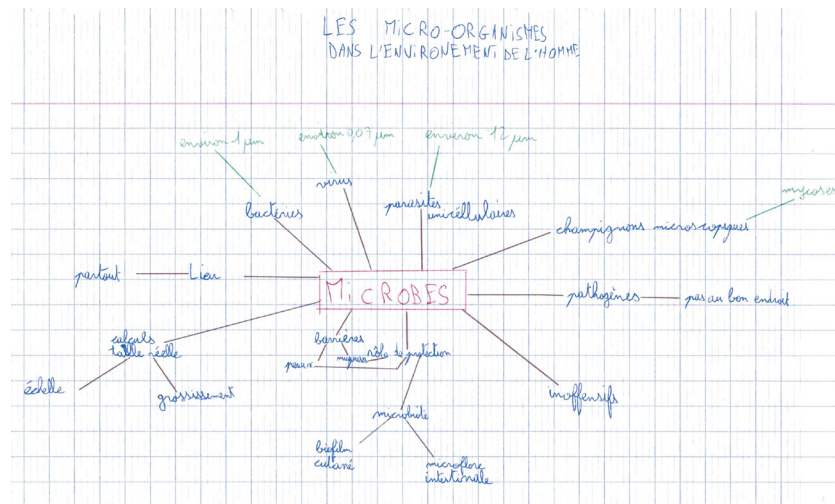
LES MICRO-ORGANISMES
DANS L'ENVIRONEMENT DE L'HOMME

environ 1 µm
environ 0,07 µm
environ 12 µm
mycoses

bactéries
virus
parasites unicellulaires
champignons microscopiques

partout — Lieu

MICROBES

pathogènes — pas au bon endroit

calculs taille réelle
échelle
grossissement

barrières
peau
muqueuse
rôle de protection

microbiote
biofilm cutané
microflore intestinale

inoffensifs